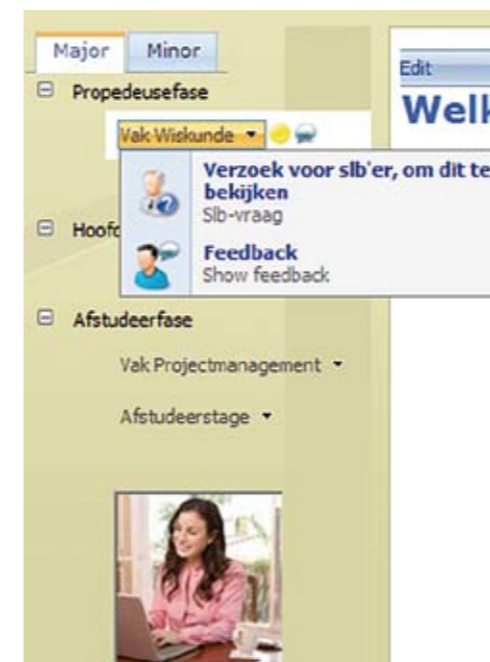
Major Minor

⊟ Propedeusefase

Vak Wiskunde ▾

Verzoek voor slb'er, om dit te bekijken
Slb-vraag

Feedback
Show feedback

⊟ Hoofd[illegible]

⊟ Afstudeerfase

Vak Projectmanagement ▾

Afstudeerstage ▾

Edit

Welk